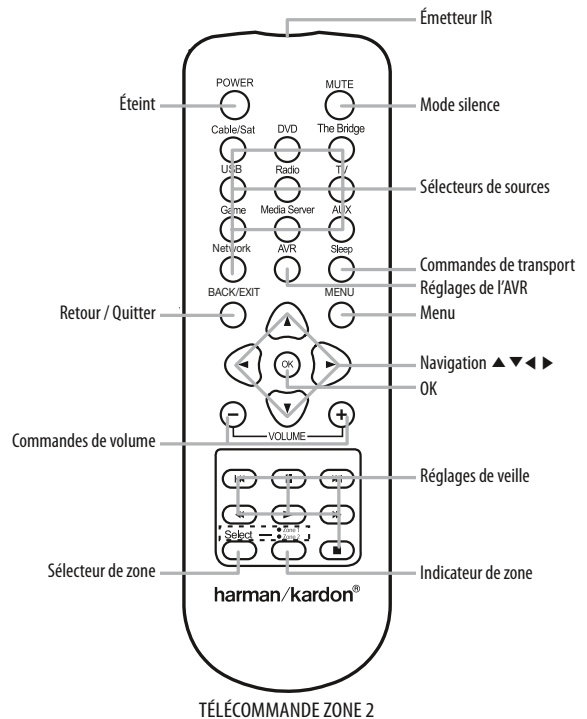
Émetteur IR

POWER
MUTE
Éteint
Mode silence
Cable/Sat
DVD
The Bridge
USB
Radio
TV
Sélecteurs de sources
Game
Media Server
AUX
Network
AVR
Sleep
Commandes de transport
Réglages de l'AVR
BACK/EXIT
MENU
Retour / Quitter
Menu
OK
Navigation ▲▼◀ ▶
OK
VOLUME
Commandes de volume
Réglages de veille
Select
Zone 1
Zone 2
Sélecteur de zone
Indicateur de zone
harman/kardon®

TÉLÉCOMMANDE ZONE 2